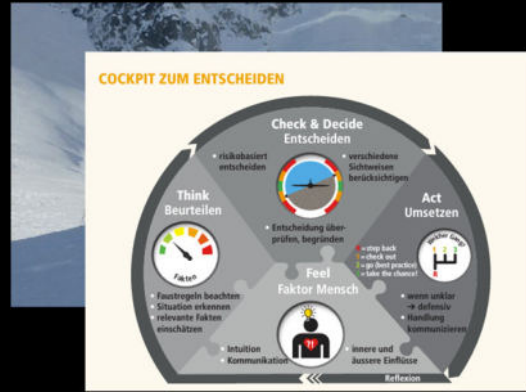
COCKPIT ZUM ENTSCHEIDEN

Check & Decide
Entscheiden

• risikobasiert entscheiden

• verschiedene Sichtweisen berücksichtigen

• Entscheidung überprüfen, begründen

Think
Beurteilen

Fakten

• Faustregeln beachten
• Situation erkennen
• relevante Fakten einschätzen

Act
Umsetzen

• step back
• check out
• go (best practice)
• take the chance!

Welcher Gang?

• wenn unklar → defensiv
• Handlung kommunizieren

Feel
Faktor Mensch

• Intuition
• Kommunikation

• innere und äussere Einflüsse

Reflexion